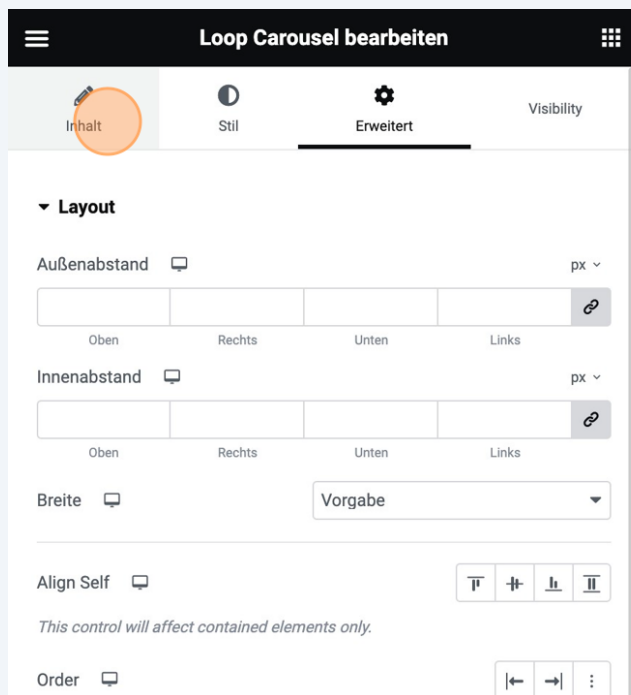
Loop Carousel bearbeiten

Inhalt
Stil
Erweitert
Visibility

Layout

Außenabstand
px

Oben
Rechts
Unten
Links

Innenabstand
px

Oben
Rechts
Unten
Links

Breite
Vorgabe

Align Self

This control will affect contained elements only.

Order